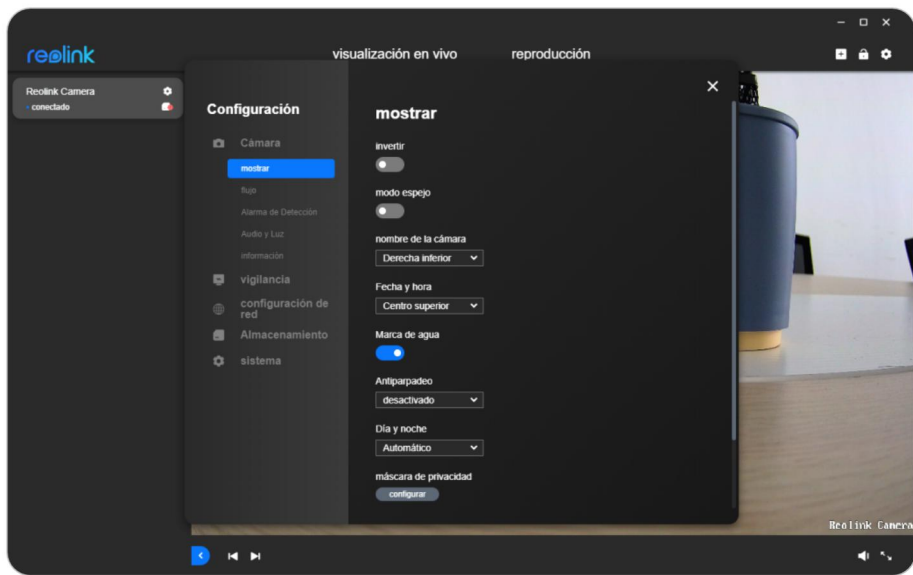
reolink

visualización en vivo

reproducción

Reolink Camera
• conectado

Configuración

Cámara
mostrar
flujo
Alarma de Detección
Audio y Luz
información
vigilancia
configuración de red
Almacenamiento
sistema

mostrar

invertir

modo espejo

nombre de la cámara
Derecha inferior

Fecha y hora
Centro superior

Marca de agua

Antiparpadeo
desactivado

Día y noche
Automático

máscara de privacidad
configurar

Reolink Camera